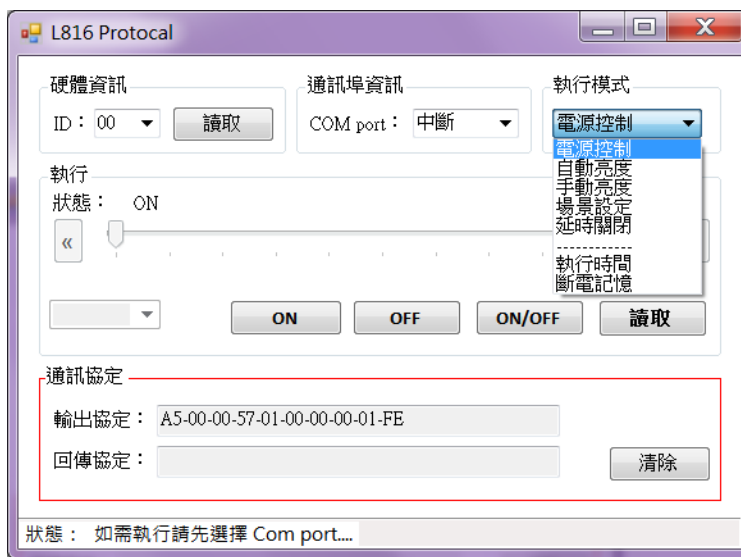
L816 Protocal

硬體資訊
ID： 00
讀取

通訊埠資訊
COM port： 中斷

執行模式
電源控制
電源控制
自動亮度
手動亮度
場景設定
延時關閉
------------
執行時間
斷電記憶

執行
狀態： ON
«

ON
OFF
ON/OFF
讀取

通訊協定
輸出協定： A5-00-00-57-01-00-00-00-01-FE
回傳協定：
清除

狀態： 如需執行請先選擇 Com port....